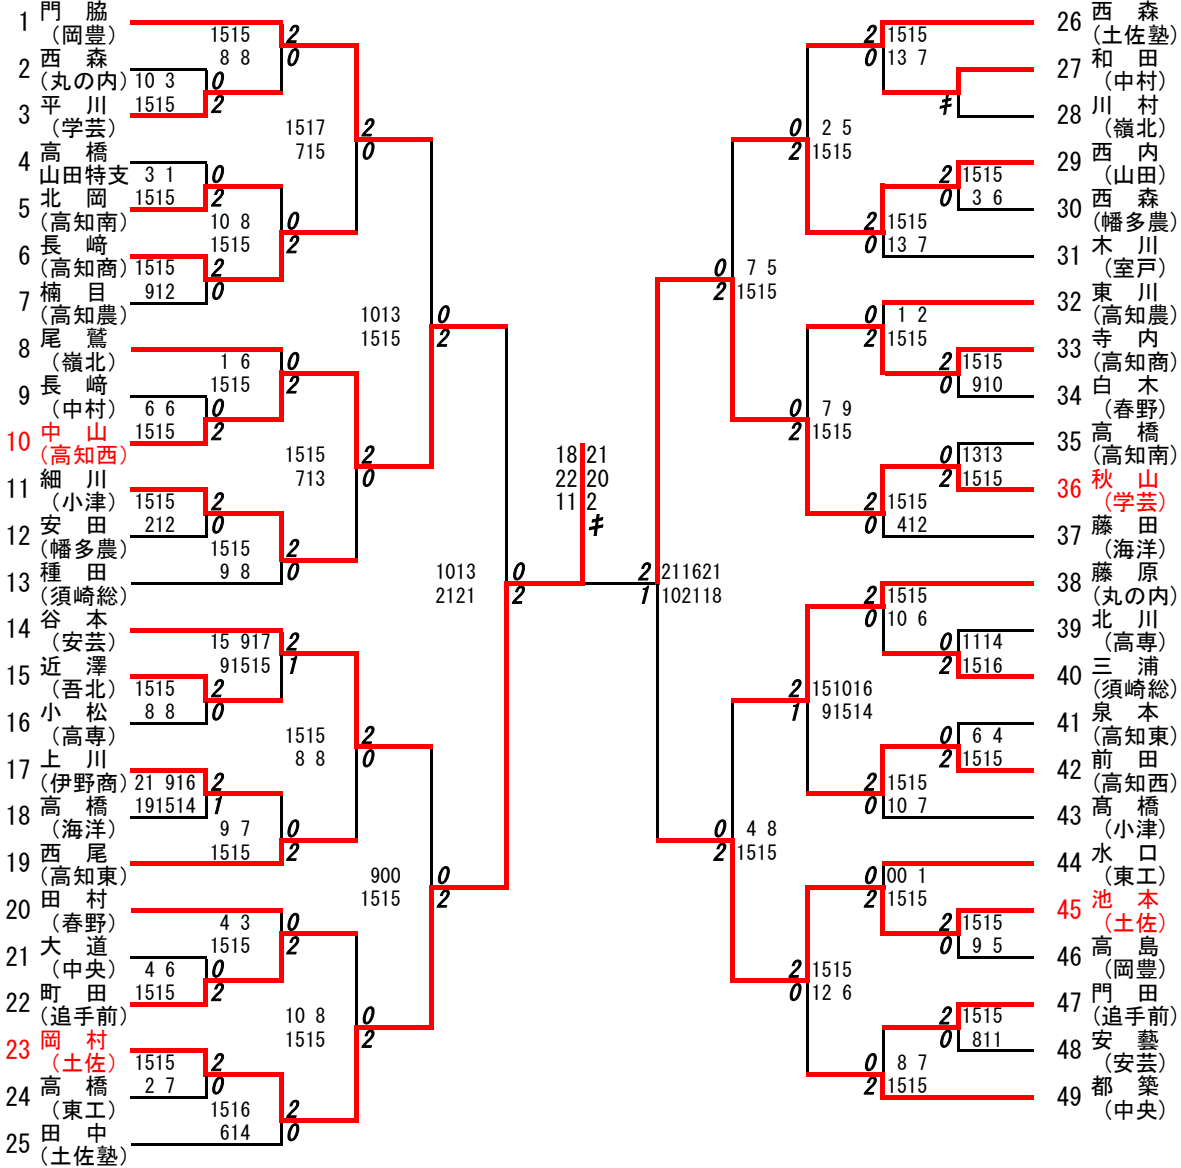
1 門　脇（岡豊）
2 西　森（丸の内）
3 平　川（学芸）
4 高　橋 山田特支
5 北　岡（高知南）
6 長　崎（高知商）
7 楠　目（高知農）
8 尾　鷲（嶺北）
9 長　崎（中村）
10 中　山（高知西）
11 細　川（小津）
12 安　田（幡多農）
13 種　田（須崎総）
14 谷　本（安芸）
15 近　澤（吾北）
16 小　松（高専）
17 上　川（伊野商）
18 高　橋（海洋）
19 西　尾（高知東）
20 田　村（春野）
21 大　道（中央）
22 町　田（追手前）
23 岡　村（土佐）
24 高　橋（東工）
25 田　中（土佐塾）

1515 2
8 8 0
10 3 0
1515 2
1517 2
715 0
3 1 0
1515 2
10 8 0
1515 2
1515 2
912 0
1013 0
1515 2
1 6 0
1515 2
6 6 0
1515 2
1515 2
713 0
1515 2
212 0
1515 2
9 8 0
1013 0
2121 2
15 917 2
91515 1
1515 2
8 8 0
1515 2
8 8 0
21 916 2
191514 1
9 7 0
1515 2
900 0
1515 2
4 3 0
1515 2
4 6 0
1515 2
10 8 0
1515 2
1515 2
2 7 0
1516 2
614 0

18 21
22 20
11 2
ｷ

2 211621
1 102118

26 西　森（土佐塾）
27 和　田（中村）
28 川　村（嶺北）
29 西　内（山田）
30 西　森（幡多農）
31 木　川（室戸）
32 東　川（高知農）
33 寺　内（高知商）
34 白　木（春野）
35 高　橋（高知南）
36 秋　山（学芸）
37 藤　田（海洋）
38 藤　原（丸の内）
39 北　川（高専）
40 三　浦（須崎総）
41 泉　本（高知東）
42 前　田（高知西）
43 高　橋（小津）
44 水　口（東工）
45 池　本（土佐）
46 高　島（岡豊）
47 門　田（追手前）
48 安　藝（安芸）
49 都　築（中央）

2 1515
0 13 7
ｷ
0 2 5
2 1515
2 1515
0 3 6
2 1515
0 13 7
0 7 5
2 1515
0 1 2
2 1515
2 1515
0 910
0 7 9
2 1515
0 1313
2 1515
2 1515
0 412
2 1515
0 10 6
0 1114
2 1516
2 151016
1 91514
0 6 4
2 1515
2 1515
0 10 7
0 4 8
2 1515
0 00 1
2 1515
2 1515
0 9 5
2 1515
0 12 6
2 1515
0 811
0 8 7
2 1515